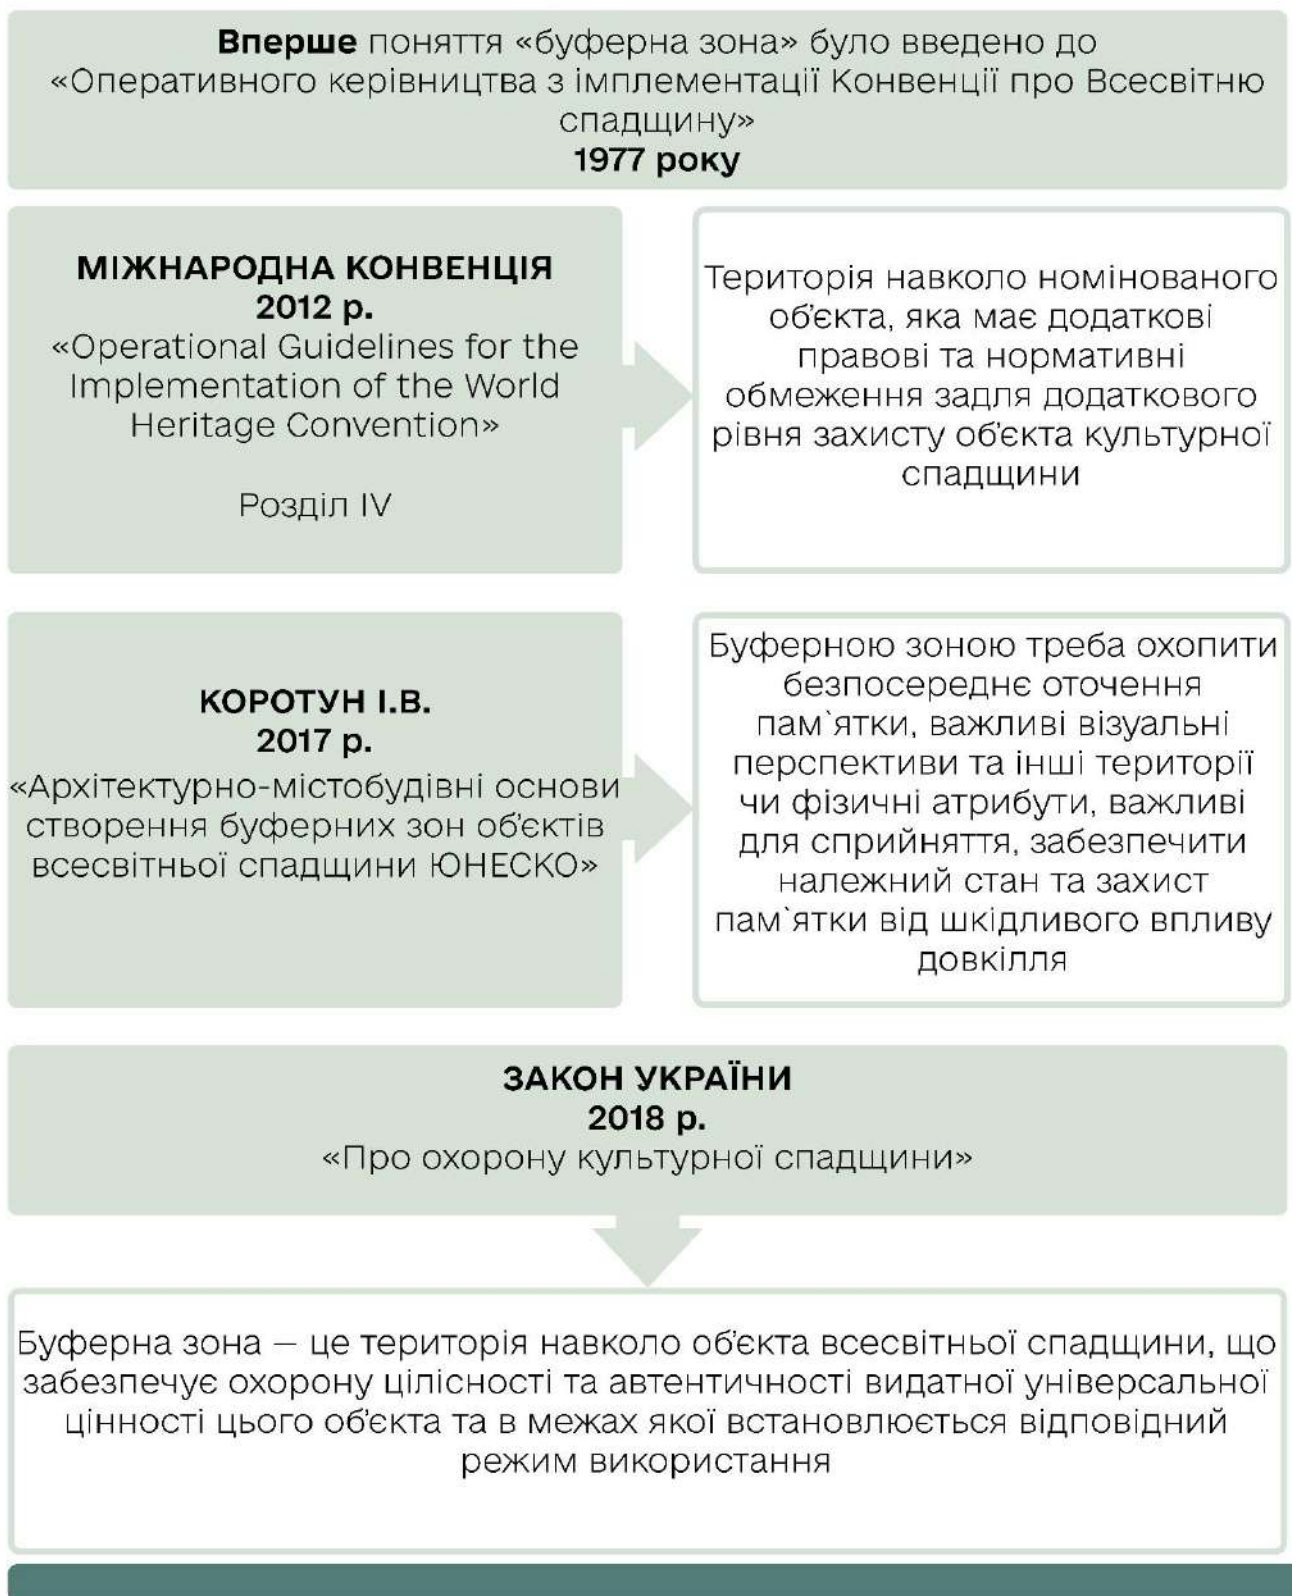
**Вперше** поняття «буферна зона» було введено до «Оперативного керівництва з імплементації Конвенції про Всесвітню спадщину»
**1977 року**

**МІЖНАРОДНА КОНВЕНЦІЯ**
**2012 р.**
«Operational Guidelines for the Implementation of the World Heritage Convention»

Розділ IV

Територія навколо номінованого об'єкта, яка має додаткові правові та нормативні обмеження задля додаткового рівня захисту об'єкта культурної спадщини

**КОРОТУН І.В.**
**2017 р.**
«Архітектурно-містобудівні основи створення буферних зон об'єктів всесвітньої спадщини ЮНЕСКО»

Буферною зоною треба охопити безпосереднє оточення пам`ятки, важливі візуальні перспективи та інші території чи фізичні атрибути, важливі для сприйняття, забезпечити належний стан та захист пам`ятки від шкідливого впливу довкілля

**ЗАКОН УКРАЇНИ**
**2018 р.**
«Про охорону культурної спадщини»

Буферна зона – це територія навколо об'єкта всесвітньої спадщини, що забезпечує охорону цілісності та автентичності видатної універсальної цінності цього об'єкта та в межах якої встановлюється відповідний режим використання